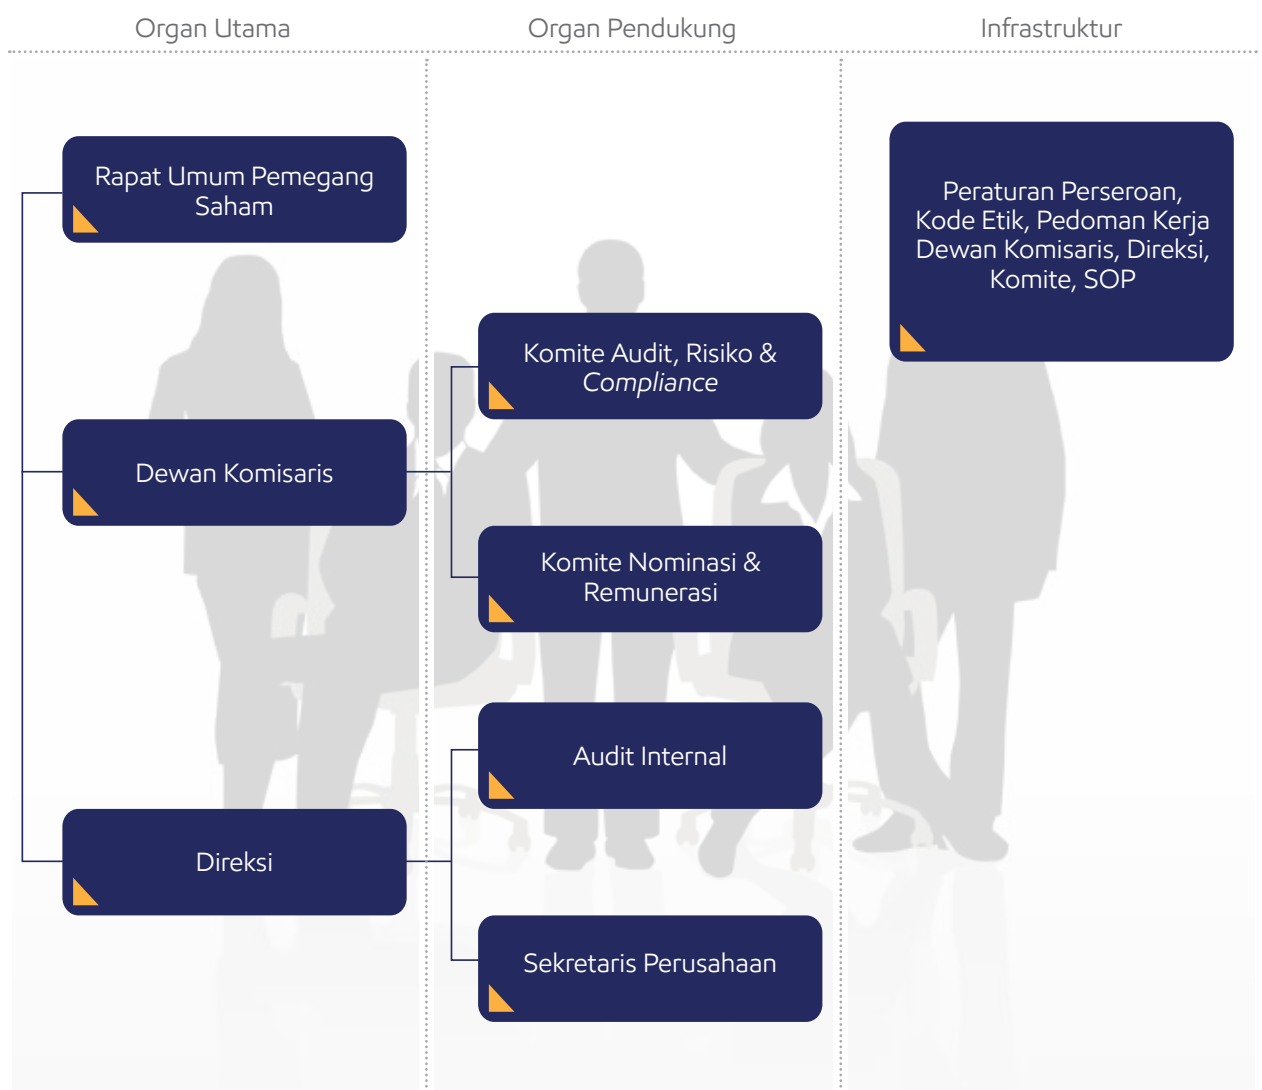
Organ Utama

Rapat Umum Pemegang Saham

Dewan Komisaris

Direksi

Organ Pendukung

Komite Audit, Risiko & Compliance

Komite Nominasi & Remunerasi

Audit Internal

Sekretaris Perusahaan

Infrastruktur

Peraturan Perseroan, Kode Etik, Pedoman Kerja Dewan Komisaris, Direksi, Komite, SOP